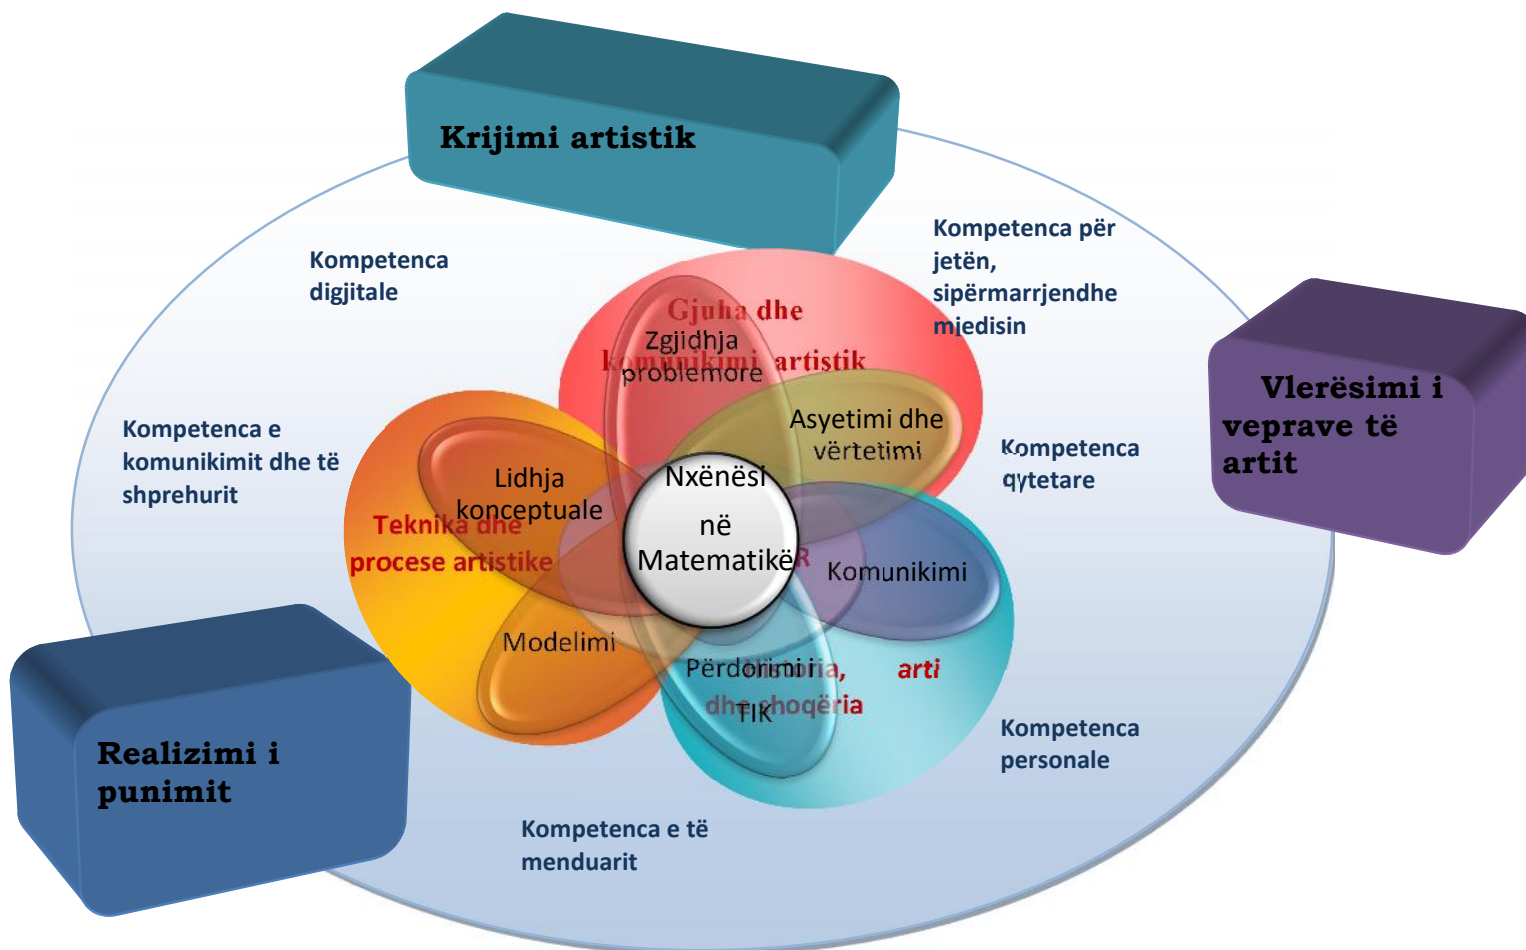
Krijimi artistik

Kompetenca digjitale

Kompetenca për jetën, sipërmarrjendhe mjedisin

Vlerësimi i veprave të artit

Kompetenca e komunikimit dhe të shprehurit

Gjuha dhe komunikimi artistik

Zgjidhja problemore

Asyetimi dhe vërtetimi

Kompetenca qytetare

Lidhja konceptuale

Teknika dhe procese artistike

Nxënësi në Matematikë

Komunikimi

Modelimi

Përdorimi i TIK

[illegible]ria, dhe shoqëria

arti

Kompetenca personale

Realizimi i punimit

Kompetenca e të menduarit